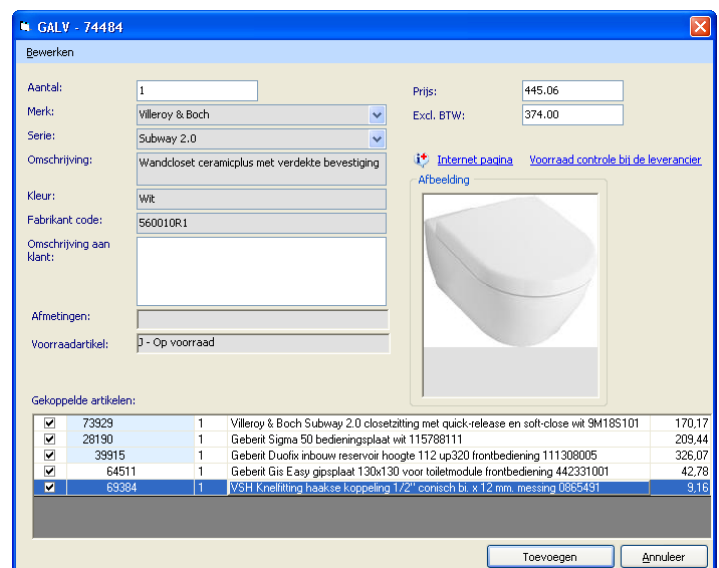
GALV - 74484

Bewerken

Aantal: 1
Merk: Villeroy & Boch
Serie: Subway 2.0
Omschrijving: Wandcloset ceramicplus met verdekte bevestiging
Kleur: Wit
Fabrikant code: 560010R1
Omschrijving aan klant:
Afmetingen:
Voorraadartikel: J - Op voorraad

Prijs: 445.06
Excl. BTW: 374.00

Internet pagina
Voorraad controle bij de leverancier
Afbeelding

Gekoppelde artikelen:

| | | | | |
|---|---|---|---|---|
| ☑ | 73929 | 1 | Villeroy & Boch Subway 2.0 closetzitting met quick-release en soft-close wit 9M18S101 | 170,17 |
| ☑ | 28190 | 1 | Geberit Sigma 50 bedieningsplaat wit 115788111 | 209,44 |
| ☑ | 39915 | 1 | Geberit Duofix inbouw reservoir hoogte 112 up320 frontbediening 111308005 | 326,07 |
| ☑ | 64511 | 1 | Geberit Gis Easy gipsplaat 130x130 voor toiletmodule frontbediening 442331001 | 42,78 |
| ☑ | 69384 | 1 | VSH Knelfitting haakse koppeling 1/2" conisch bi. x 12 mm. messing 0865491 | 9,16 |

Toevoegen
Annuleer